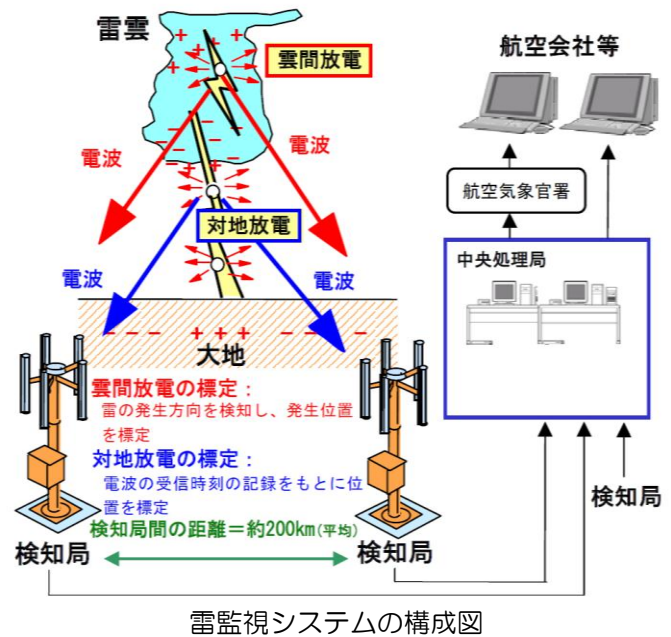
雷雲

雲間放電

航空会社等

電波

電波

航空気象官署

対地放電

電波

電波

中央処理局

大地

雲間放電の標定：
雷の発生方向を検知し、発生位置を標定

対地放電の標定：
電波の受信時刻の記録をもとに位置を標定

検知局間の距離＝約200km（平均）

検知局

検知局

検知局

雷監視システムの構成図